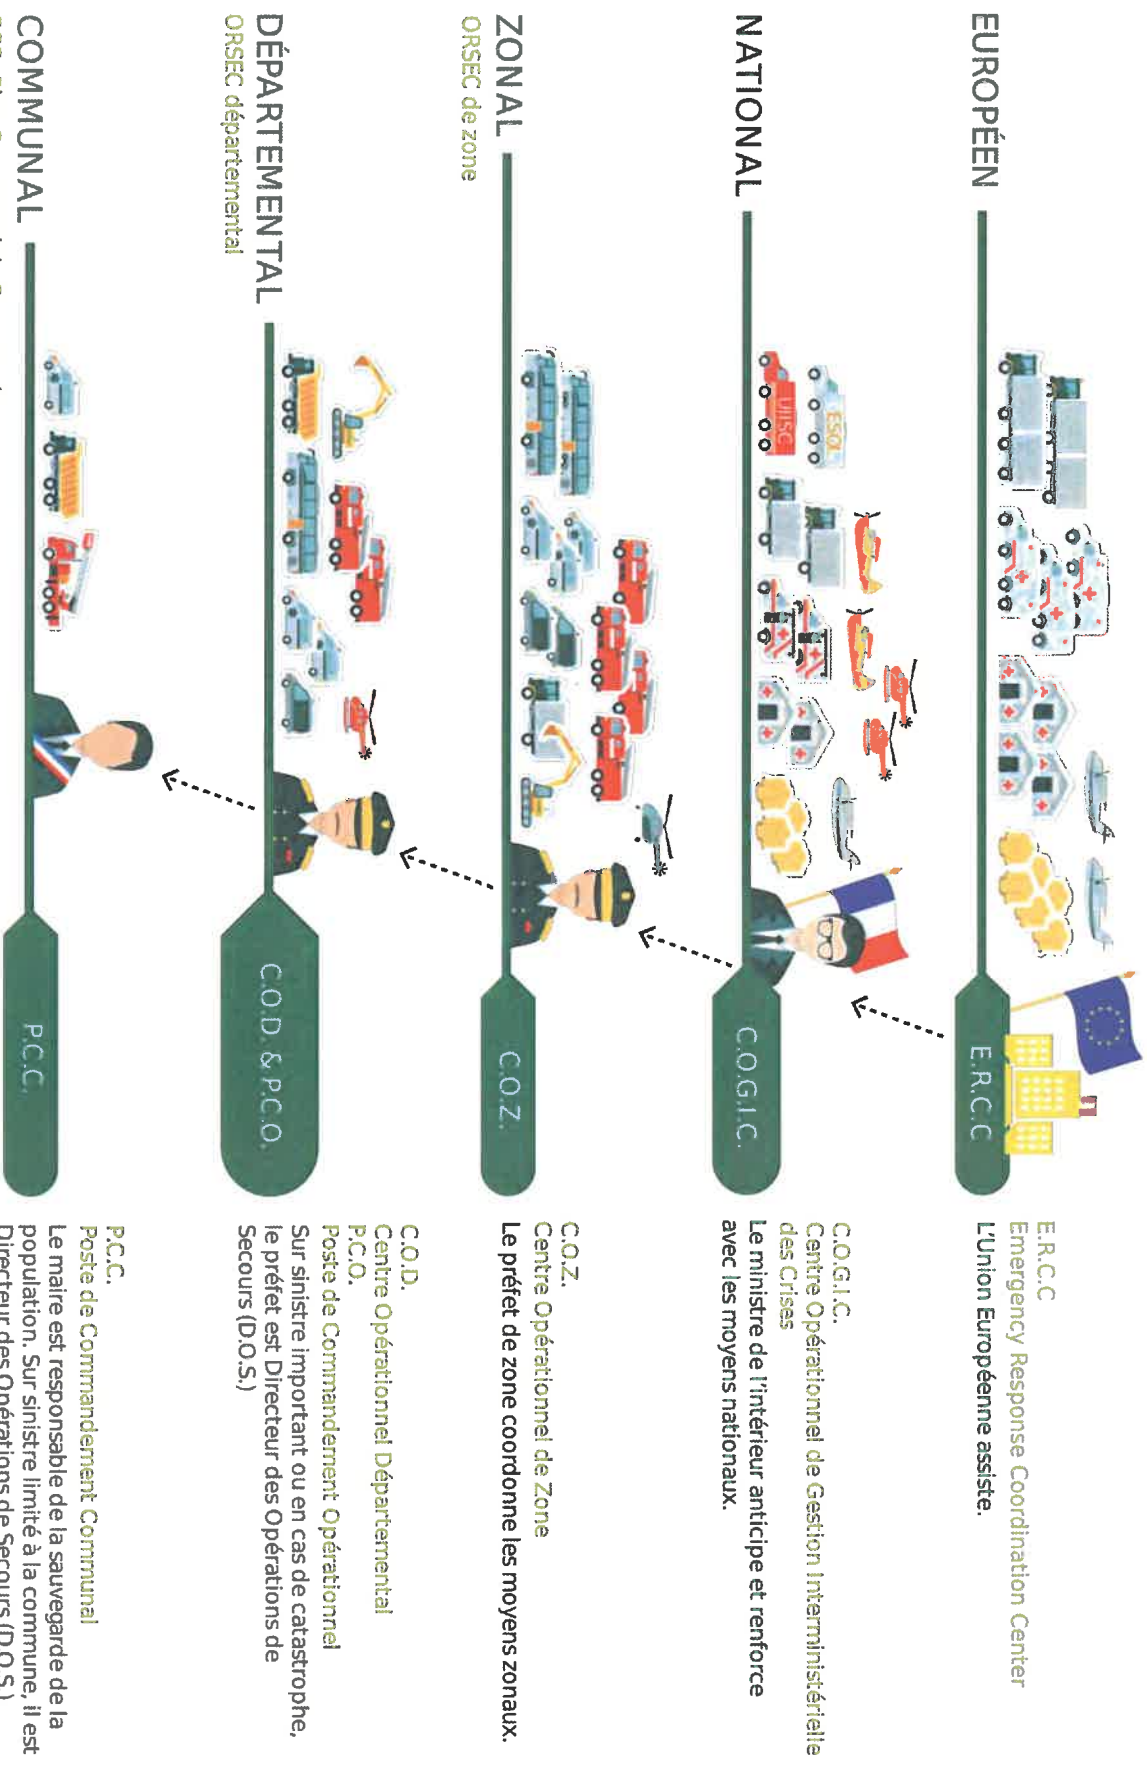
EUROPÉEN

E.R.C.C

E.R.C.C
Emergency Response Coordination Center
L'Union Européenne assiste.

NATIONAL

ESOL

UIISC

C.O.G.I.C.

C.O.G.I.C.
Centre Opérationnel de Gestion Interministérielle des Crises
Le ministre de l'intérieur anticipe et renforce avec les moyens nationaux.

ZONAL
ORSEC de zone

C.O.Z.

C.O.Z.
Centre Opérationnel de Zone
Le préfet de zone coordonne les moyens zonaux.

DÉPARTEMENTAL
ORSEC départemental

C.O.D. & P.C.O.

C.O.D.
Centre Opérationnel Départemental
P.C.O.
Poste de Commandement Opérationnel
Sur sinistre important ou en cas de catastrophe, le préfet est Directeur des Opérations de Secours (D.O.S.)

COMMUNAL

P.C.C.

P.C.C.
Poste de Commandement Communal
Le maire est responsable de la sauvegarde de la population. Sur sinistre limité à la commune, il est Directeur des Opérations de Secours (D.O.S.)